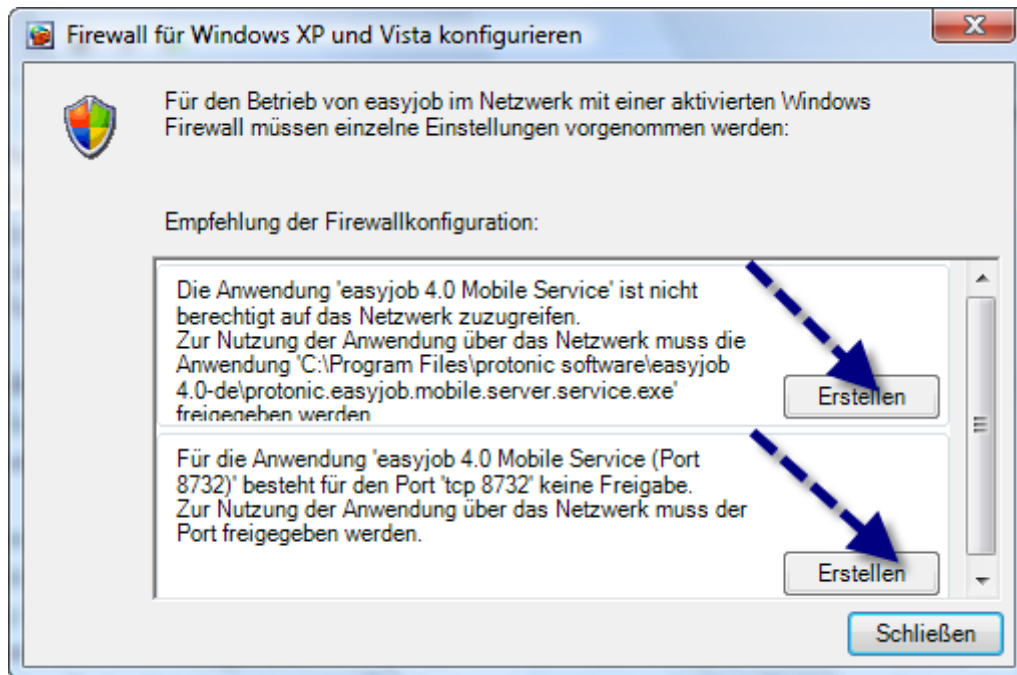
Firewall für Windows XP und Vista konfigurieren

Für den Betrieb von easyjob im Netzwerk mit einer aktivierten Windows Firewall müssen einzelne Einstellungen vorgenommen werden:

Empfehlung der Firewallkonfiguration:

Die Anwendung 'easyjob 4.0 Mobile Service' ist nicht berechtigt auf das Netzwerk zuzugreifen.
Zur Nutzung der Anwendung über das Netzwerk muss die Anwendung 'C:\Program Files\protonic software\easyjob 4.0-de\protonic.easyjob.mobile.server.service.exe' freigegeben werden

Erstellen

Für die Anwendung 'easyjob 4.0 Mobile Service (Port 8732)' besteht für den Port 'tcp 8732' keine Freigabe.
Zur Nutzung der Anwendung über das Netzwerk muss der Port freigegeben werden.

Erstellen

Schließen